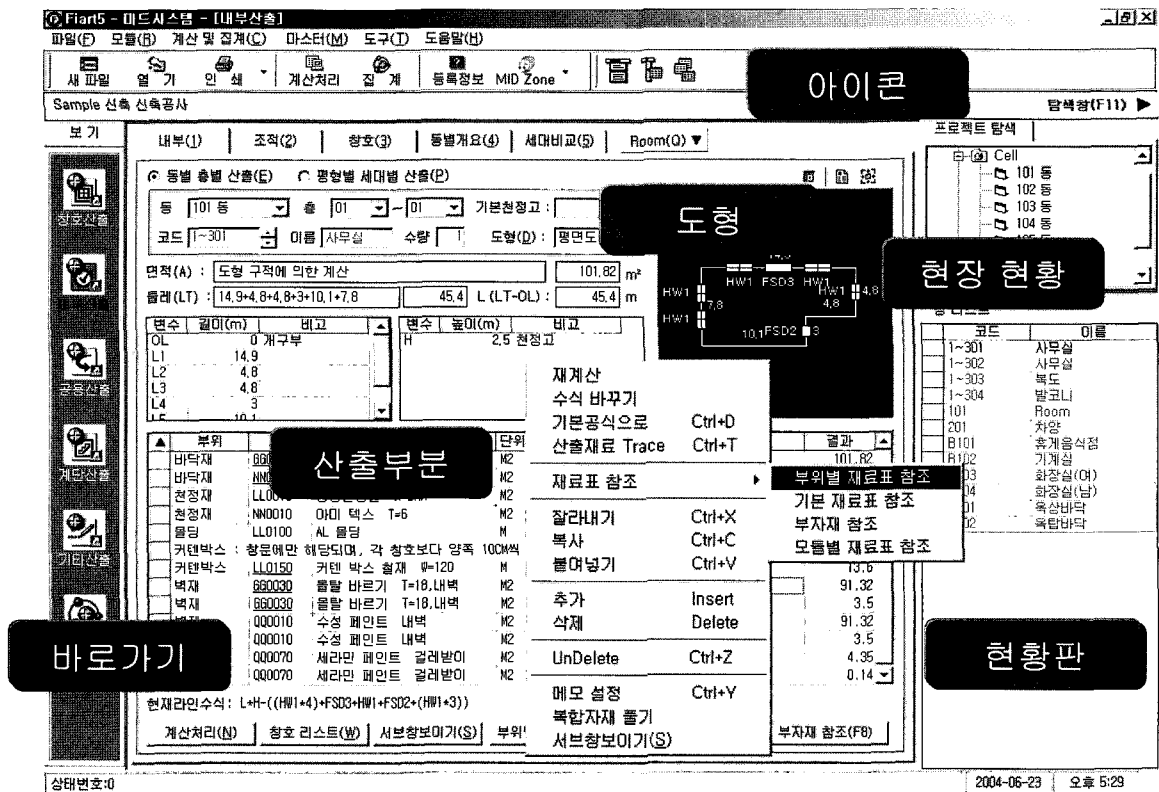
Fiart5 - 미드시스템 - [내부산출]

파일(F) 모듈(R) 계산 및 집계(C) 마스터(M) 도구(T) 도움말(H)

새 파일 열 기 인 쇄 계산처리 집 계 등록정보 MID Zone

아이콘

Sample 신축 신축공사

탐색창(F11) ▶

보 기

창호산출

공용산출

계단산출

기타산출

내부(1) 조적(2) 창호(3) 동별개요(4) 세대비교(5) Room(Q) ▼

프로젝트 탐색

Cell
101 동
102 동
103 동
104 동

동별 층별 산출(E) 평형별 세대별 산출(P)

동 101 동 층 01 ~ 01 기본천정고 :

코드 1~301 이름 사무실 수량 1 도형(D) : 평면도

도형

현장 현황

면적(A) : 도형 구적에 의한 계산 101.82 m²

둘레(LT) : 14.9+4.8+4.8+3+10.1+7.8 45.4 L (LT-OL) : 45.4 m

HW1 FSD3 HW1
HW1 7.8 HW1 4.8 4.8
HW1
10.1 FSD2 3

| 변수 | 길이(m) | 비고 |
|---|---|---|
| OL | 0 | 개구부 |
| L1 | 14.9 | |
| L2 | 4.8 | |
| L3 | 4.8 | |
| L4 | 3 | |
| L5 | 10.1 | |

| 변수 | 높이(m) | 비고 |
|---|---|---|
| H | 2.5 | 천정고 |

| 코드 | 이름 |
|---|---|
| 1~301 | 사무실 |
| 1~302 | 사무실 |
| 1~303 | 복도 |
| 1~304 | 발코니 |
| 101 | Room |
| 201 | 차양 |
| B101 | 휴게음식점 |
| B102 | 기계실 |
| 03 | 화장실(여) |
| 04 | 화장실(남) |
| 01 | 옥상바닥 |
| 02 | 옥탑바닥 |

산출부분

| 부위 | | | 단위 | 결과 |
|---|---|---|---|---|
| 바닥재 | 660 | | M2 | 101.82 |
| 바닥재 | NN0 | | M2 | |
| 천정재 | LL00 | | M2 | |
| 천정재 | NN0010 | 아미 텍스 T=6 | M2 | |
| 몰딩 | LL0100 | AL 몰딩 | M | |
| 커텐박스 : 창문에만 해당되며, 각 창호보다 양쪽 10CM씩 | | | | |
| 커텐박스 | LL0150 | 커텐 박스 철재 W=120 | M | 13.6 |
| 벽재 | 660030 | 몰탈 바르기 T=18,내벽 | M2 | 91.32 |
| 벽재 | 660030 | 몰탈 바르기 T=18,내벽 | M2 | 3.5 |
| | 000010 | 수성 페인트 내벽 | M2 | 91.32 |
| | 000010 | 수성 페인트 내벽 | M2 | 3.5 |
| | 000070 | 세라민 페인트 걸레받이 | M2 | 4.35 |
| | 000070 | 세라민 페인트 걸레받이 | M2 | 0.14 |

재계산
수식 바꾸기
기본공식으로 Ctrl+D
산출재료 Trace Ctrl+T
재료표 참조
잘라내기 Ctrl+X
복사 Ctrl+C
붙여넣기 Ctrl+V
추가 Insert
삭제 Delete
UnDelete Ctrl+Z
메모 설정 Ctrl+Y
복합자재 풀기
서브창보이기(S)

부위별 재료표 참조
기본 재료표 참조
부자재 참조
모듈별 재료표 참조

바로가기

현황판

현재라인수식: L+H-((HW1*4)+FSD3+HW1+FSD2+(HW1*3))

계산처리(N) 창호 리스트(W) 서브창보이기(S) 부위 부자재 참조(F8)

상태번호:0 2004-06-23 오후 5:29